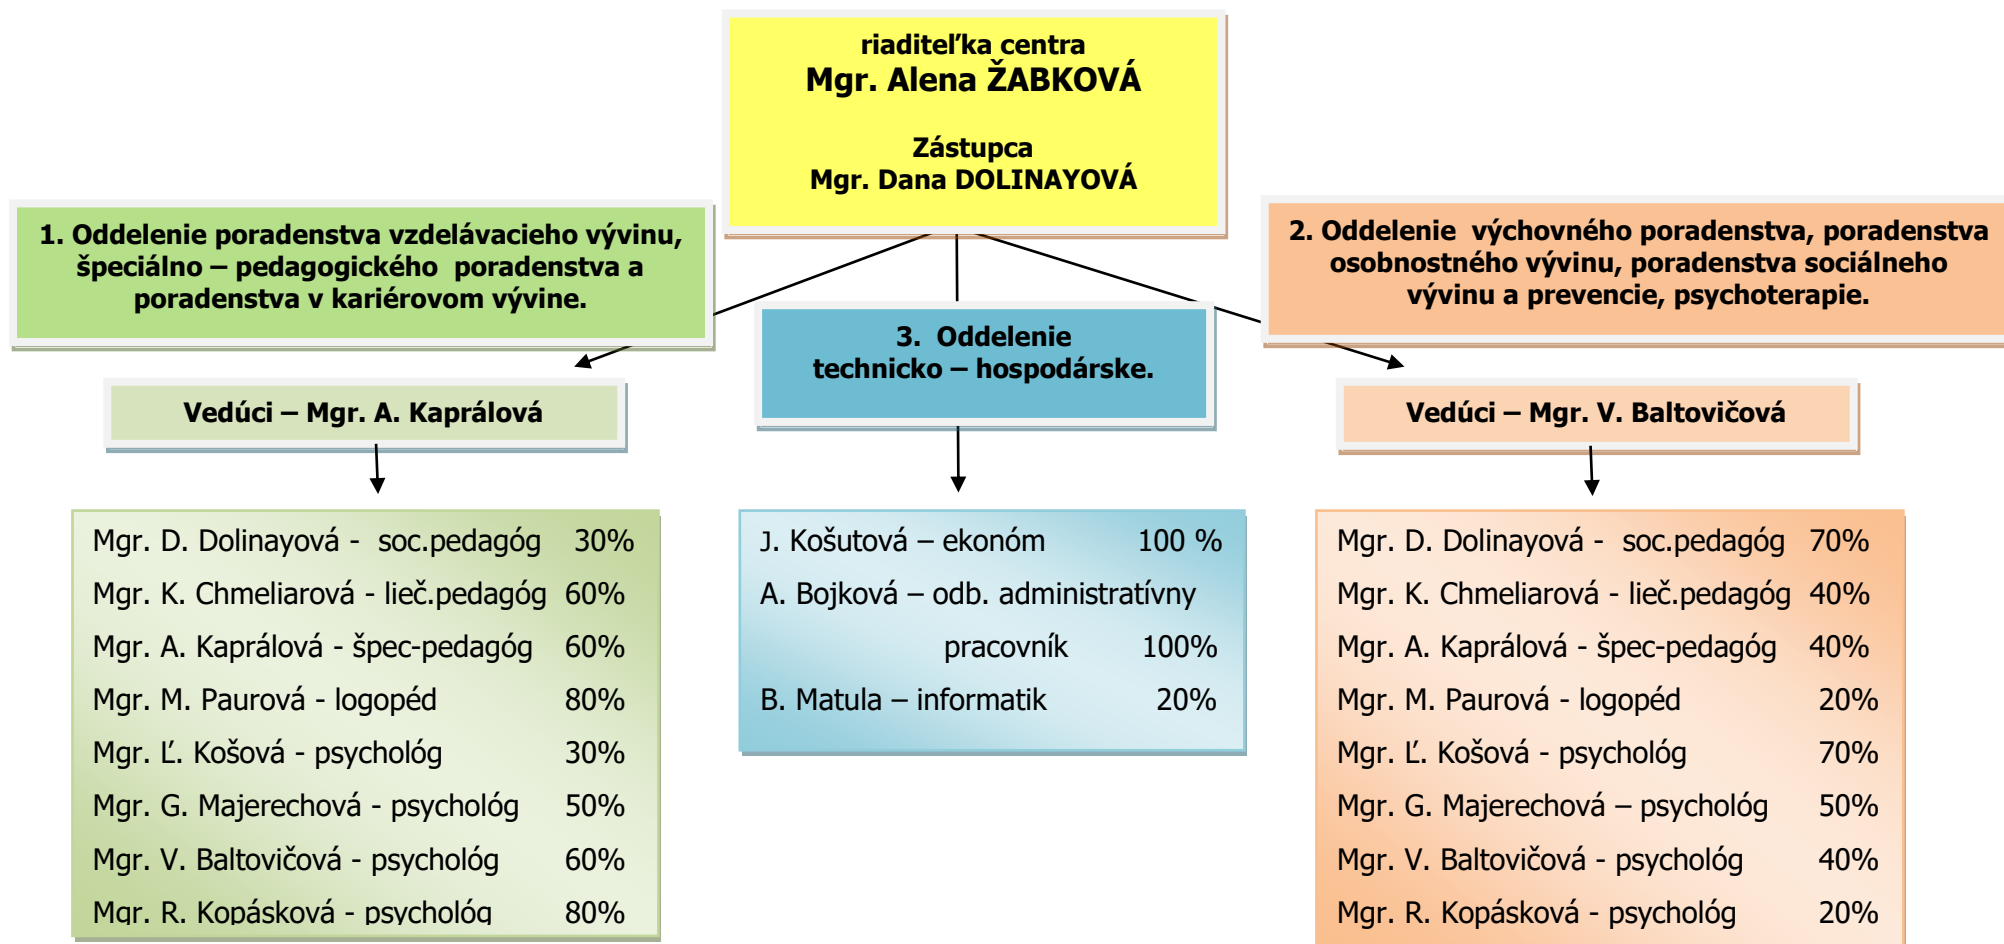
riaditeľka centra
Mgr. Alena ŽABKOVÁ

Zástupca
Mgr. Dana DOLINAYOVÁ

1. Oddelenie poradenstva vzdelávacieho vývinu, špeciálno – pedagogického poradenstva a poradenstva v kariérovom vývine.

Vedúci – Mgr. A. Kaprálová

Mgr. D. Dolinayová - soc.pedagóg 30%
Mgr. K. Chmeliarová - lieč.pedagóg 60%
Mgr. A. Kaprálová - špec-pedagóg 60%
Mgr. M. Paurová - logopéd 80%
Mgr. Ľ. Košová - psychológ 30%
Mgr. G. Majerechová - psychológ 50%
Mgr. V. Baltovičová - psychológ 60%
Mgr. R. Kopásková - psychológ 80%

3. Oddelenie technicko – hospodárske.

J. Košutová – ekonóm 100 %
A. Bojková – odb. administratívny pracovník 100%
B. Matula – informatik 20%

2. Oddelenie výchovného poradenstva, poradenstva osobnostného vývinu, poradenstva sociálneho vývinu a prevencie, psychoterapie.

Vedúci – Mgr. V. Baltovičová

Mgr. D. Dolinayová - soc.pedagóg 70%
Mgr. K. Chmeliarová - lieč.pedagóg 40%
Mgr. A. Kaprálová - špec-pedagóg 40%
Mgr. M. Paurová - logopéd 20%
Mgr. Ľ. Košová - psychológ 70%
Mgr. G. Majerechová – psychológ 50%
Mgr. V. Baltovičová - psychológ 40%
Mgr. R. Kopásková - psychológ 20%